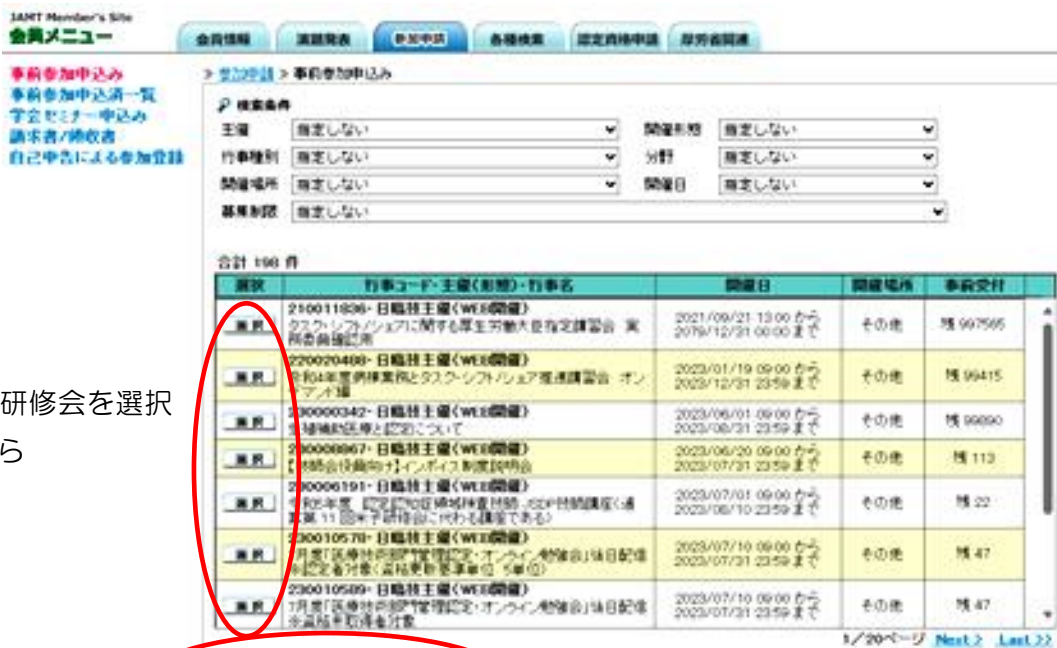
JAMT Member's Site
会員メニュー

会員情報 | 演題発表 | 参加申請 | 各種検索 | 認定資格申請 | 厚労省関連

事前参加申込み
事前参加申込済一覧
学会セミナー申込み
請求書/領収書
自己申告による参加登録

> 参加申請 > 事前参加申込み

検索条件
主催 指定しない
開催形態 指定しない
行事種別 指定しない
分野 指定しない
開催場所 指定しない
開催日 指定しない
募集制限 指定しない

合計 198 件

| 選択 | 行事コード・主催(形態)・行事名 | 開催日 | 開催場所 | 事前受付 |
|---|---|---|---|---|
| 選択 | 210011836・日臨技主催(WEB開催) タスク・シフト/シェアに関する厚生労働大臣指定講習会 実務者養成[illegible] | 2021/09/21 13:00 から 2079/12/31 00:00 まで | その他 | 残 997565 |
| 選択 | 220020488・日臨技主催(WEB開催) 令和4年度病棟業務とタスク・シフト/シェア推進講習会 オンデマンド編 | 2023/01/19 09:00 から 2023/12/31 23:59 まで | その他 | 残 99415 |
| 選択 | 230000342・日臨技主催(WEB開催) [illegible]について | 2023/06/01 09:00 から 2023/08/31 23:59 まで | その他 | 残 99890 |
| 選択 | 230000867・日臨技主催(WEB開催) 【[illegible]向け】インボイス制度説明会 | 2023/06/20 09:00 から 2023/07/31 23:59 まで | その他 | 残 113 |
| 選択 | 230006191・日臨技主催(WEB開催) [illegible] | 2023/07/01 09:00 から 2023/08/10 23:59 まで | その他 | 残 22 |
| 選択 | 230010570・日臨技主催(WEB開催) 7月度「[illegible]」 | 2023/07/10 09:00 から 2023/07/31 23:59 まで | その他 | 残 47 |
| 選択 | 230010589・日臨技主催(WEB開催) 7月度「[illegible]」 | 2023/07/10 09:00 から 2023/07/31 23:59 まで | その他 | 残 47 |

1/20ページ Next > Last >>

研修会を選択
ら